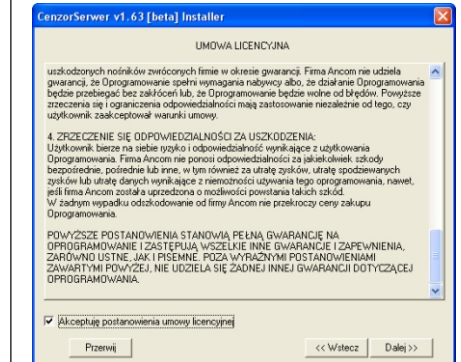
CenzorSerwer v1.63 [beta] Installer

UMOWA LICENCYJNA

uszkodzonych nośników zwróconych firmie w okresie gwarancji. Firma Ancom nie udziela gwarancji, że Oprogramowanie spełni wymagania nabywcy albo, że działanie Oprogramowania będzie przebiegać bez zakłóceń lub, że Oprogramowanie będzie wolne od błędów. Powyższe zrzeczenia się i ograniczenia odpowiedzialności mają zastosowanie niezależnie od tego, czy użytkownik zaakceptował warunki umowy.

4. ZRZECZENIE SIĘ ODPOWIEDZIALNOŚCI ZA USZKODZENIA:
Użytkownik bierze na siebie ryzyko i odpowiedzialność wynikające z użytkowania Oprogramowania. Firma Ancom nie ponosi odpowiedzialności za jakiekolwiek szkody bezpośrednie, pośrednie lub inne, w tym również za utratę zysków, utratę spodziewanych zysków lub utratę danych wynikające z niemożności używania tego oprogramowania, nawet, jeśli firma Ancom została uprzedzona o możliwości powstania takich szkód.
W żadnym wypadku odszkodowanie od firmy Ancom nie przekroczy ceny zakupu Oprogramowania.

POWYŻSZE POSTANOWIENIA STANOWIĄ PEŁNĄ GWARANCJĘ NA OPROGRAMOWANIE I ZASTĘPUJĄ WSZELKIE INNE GWARANCJE I ZAPEWNIENIA, ZARÓWNO USTNE, JAK I PISEMNE. POZA WYRAŹNYMI POSTANOWIENIAMI ZAWARTYMI POWYŻEJ, NIE UDZIELA SIĘ ŻADNEJ INNEJ GWARANCJI DOTYCZĄCEJ OPROGRAMOWANIA.

Akceptuję postanowienia umowy licencyjnej

Przerwij

<< Wstecz

Dalej >>